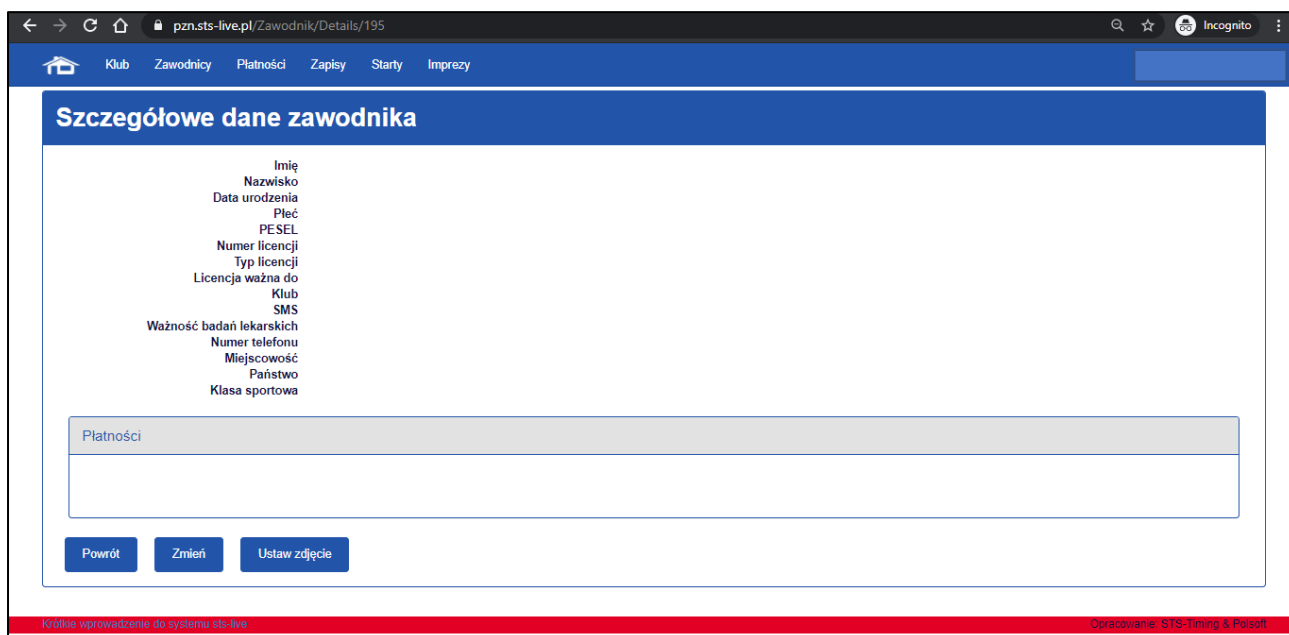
pzn.sts-live.pl/Zawodnik/Details/195

Incognito

Klub Zawodnicy Płatności Zapisy Starty Imprezy

Szczegółowe dane zawodnika

Imię
Nazwisko
Data urodzenia
Płeć
PESEL
Numer licencji
Typ licencji
Licencja ważna do
Klub
SMS
Ważność badań lekarskich
Numer telefonu
Miejscowość
Państwo
Klasa sportowa

Płatności

Powrót Zmień Ustaw zdjęcie

Krótkie wprowadzenie do systemu sts-live

Opracowanie: STS-Timing & Polsoft